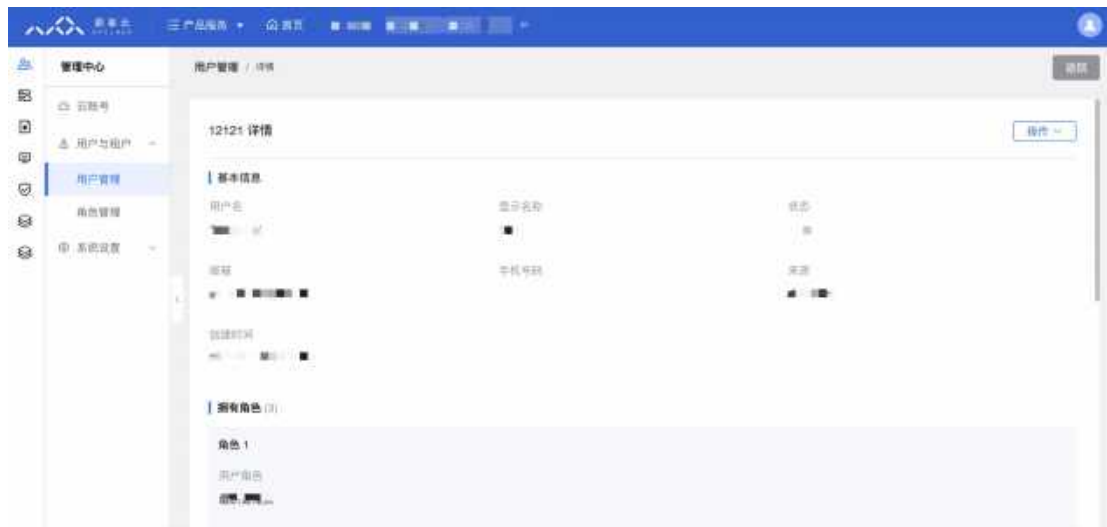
产品服务 ▾ 首页

管理中心

云账号
用户与租户
用户管理
角色管理
系统设置

用户管理 / 详情

返回

12121 详情

操作 ▾

基本信息

用户名

显示名称

状态

邮箱

手机号码

来源

创建时间

拥有角色 (3)

角色 1

用户角色